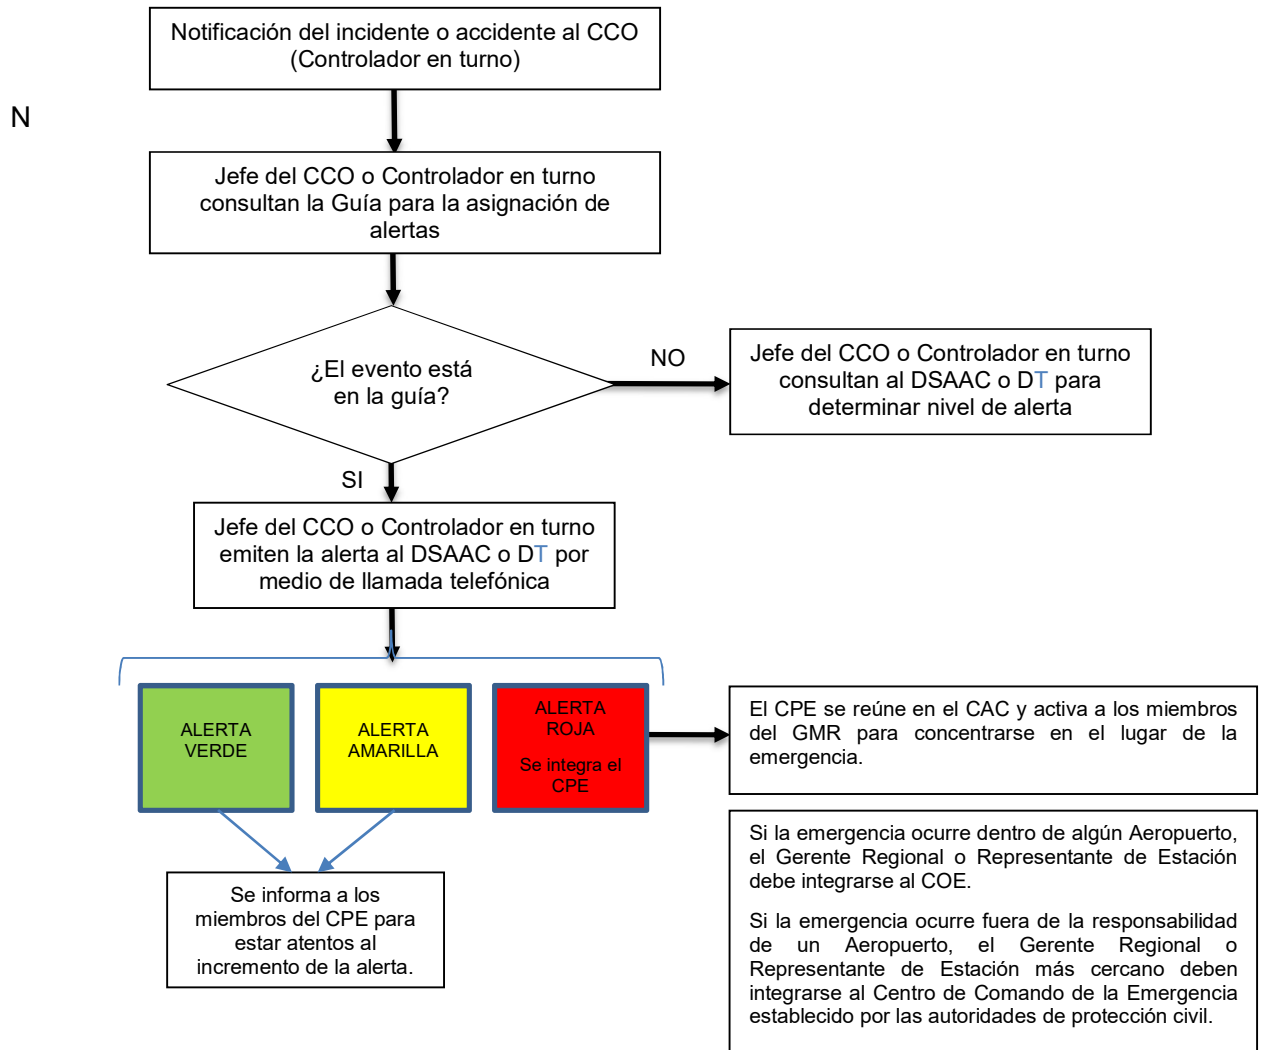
N

Notificación del incidente o accidente al CCO (Controlador en turno)

Jefe del CCO o Controlador en turno consultan la Guía para la asignación de alertas

¿El evento está en la guía?

NO

Jefe del CCO o Controlador en turno consultan al DSAAC o DT para determinar nivel de alerta

SI

Jefe del CCO o Controlador en turno emiten la alerta al DSAAC o DT por medio de llamada telefónica

ALERTA VERDE

ALERTA AMARILLA

ALERTA ROJA

Se integra el CPE

El CPE se reúne en el CAC y activa a los miembros del GMR para concentrarse en el lugar de la emergencia.

Se informa a los miembros del CPE para estar atentos al incremento de la alerta.

Si la emergencia ocurre dentro de algún Aeropuerto, el Gerente Regional o Representante de Estación debe integrarse al COE.

Si la emergencia ocurre fuera de la responsabilidad de un Aeropuerto, el Gerente Regional o Representante de Estación más cercano deben integrarse al Centro de Comando de la Emergencia establecido por las autoridades de protección civil.